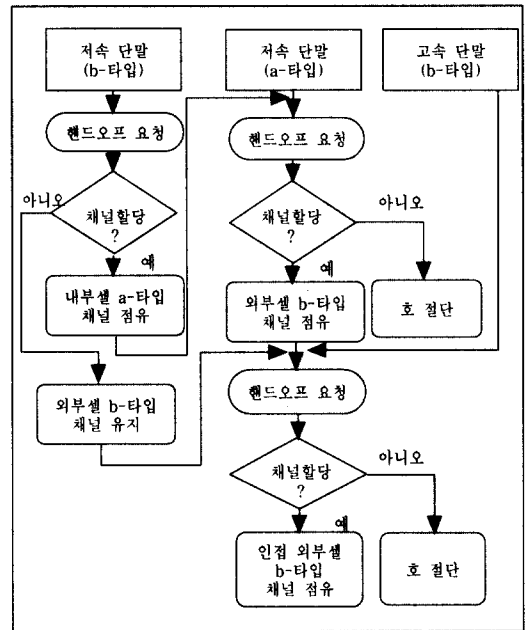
저속 단말
(b-타입)

핸드오프 요청

아니오

채널할당
?

예

내부셀 a-타입
채널 점유

외부셀 b-타입
채널 유지

저속 단말
(a-타입)

핸드오프 요청

채널할당
?

아니오

예

외부셀 b-타입
채널 점유

호 절단

고속 단말
(b-타입)

핸드오프 요청

채널할당
?

아니오

예

인접 외부셀
b-타입
채널 점유

호 절단